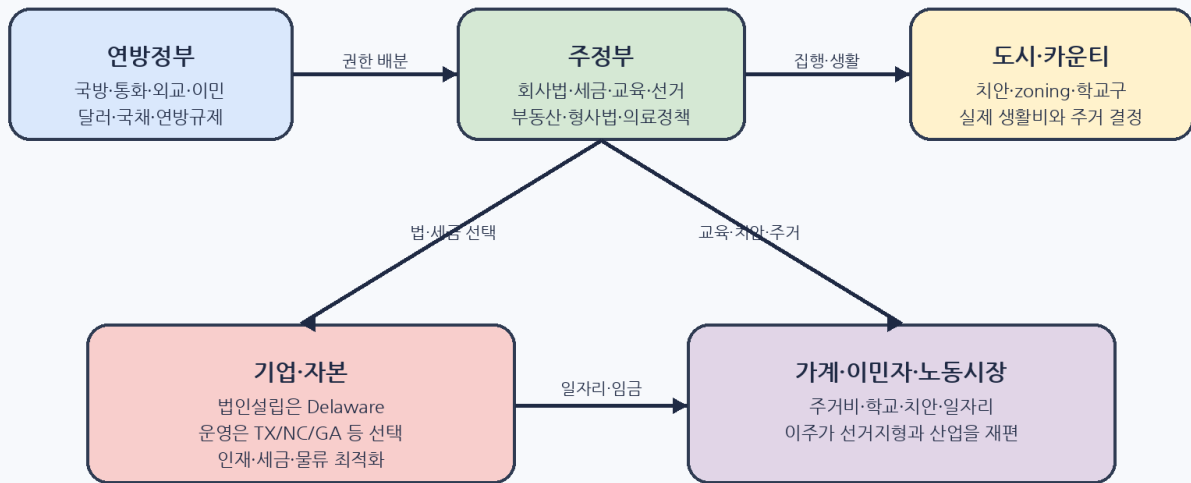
연방정부
국방·통화·외교·이민
달러·국채·연방규제

권한 배분

주정부
회사법·세금·교육·선거
부동산·형사법·의료정책

집행·생활

도시·카운티
치안·zoning·학교구
실제 생활비와 주거 결정

법·세금 선택

교육·치안·주거

기업·자본
법인설립은 Delaware
운영은 TX/NC/GA 등 선택
인재·세금·물류 최적화

일자리·임금

가계·이민자·노동시장
주거비·학교·치안·일자리
이주가 선거지형과 산업을 재편